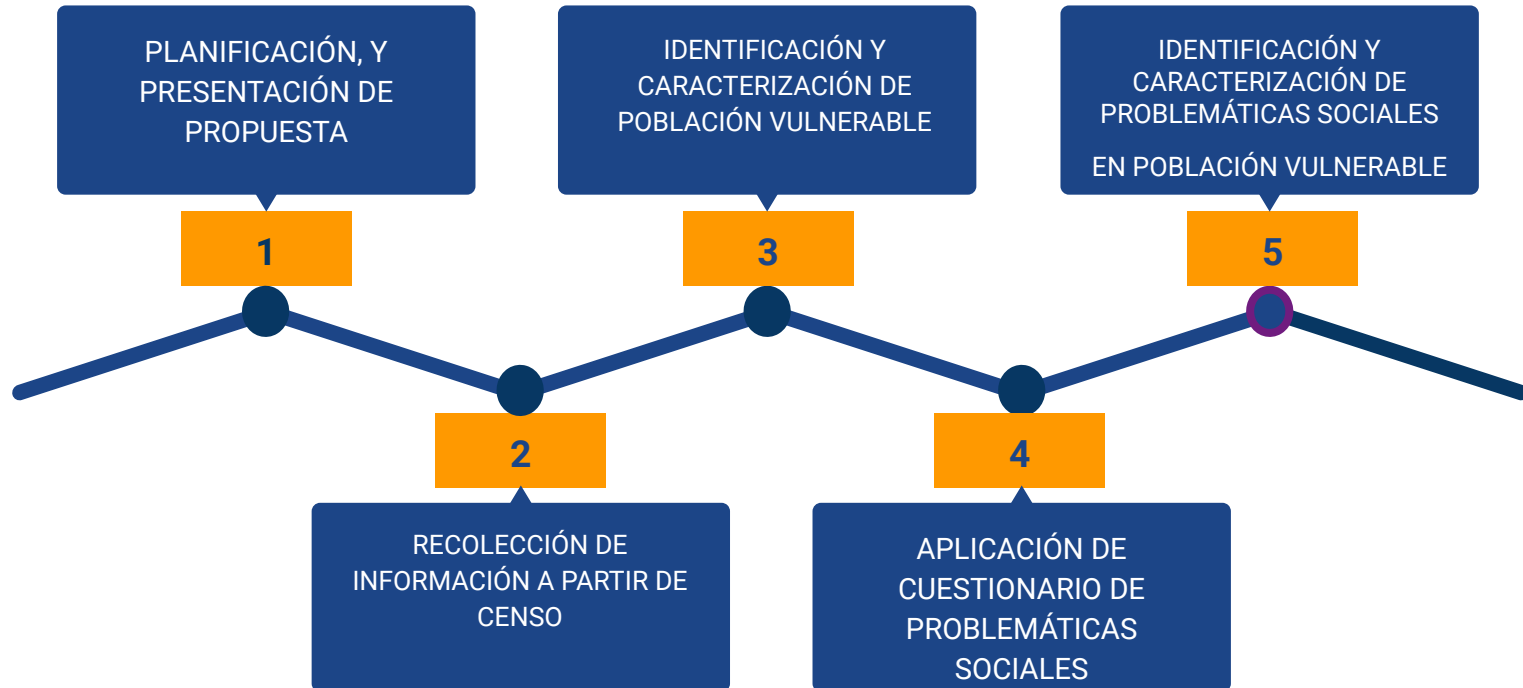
PLANIFICACIÓN, Y PRESENTACIÓN DE PROPUESTA

1

2

RECOLECCIÓN DE INFORMACIÓN A PARTIR DE CENSO

IDENTIFICACIÓN Y CARACTERIZACIÓN DE POBLACIÓN VULNERABLE

3

4

APLICACIÓN DE CUESTIONARIO DE PROBLEMÁTICAS SOCIALES

IDENTIFICACIÓN Y CARACTERIZACIÓN DE PROBLEMÁTICAS SOCIALES

EN POBLACIÓN VULNERABLE

5